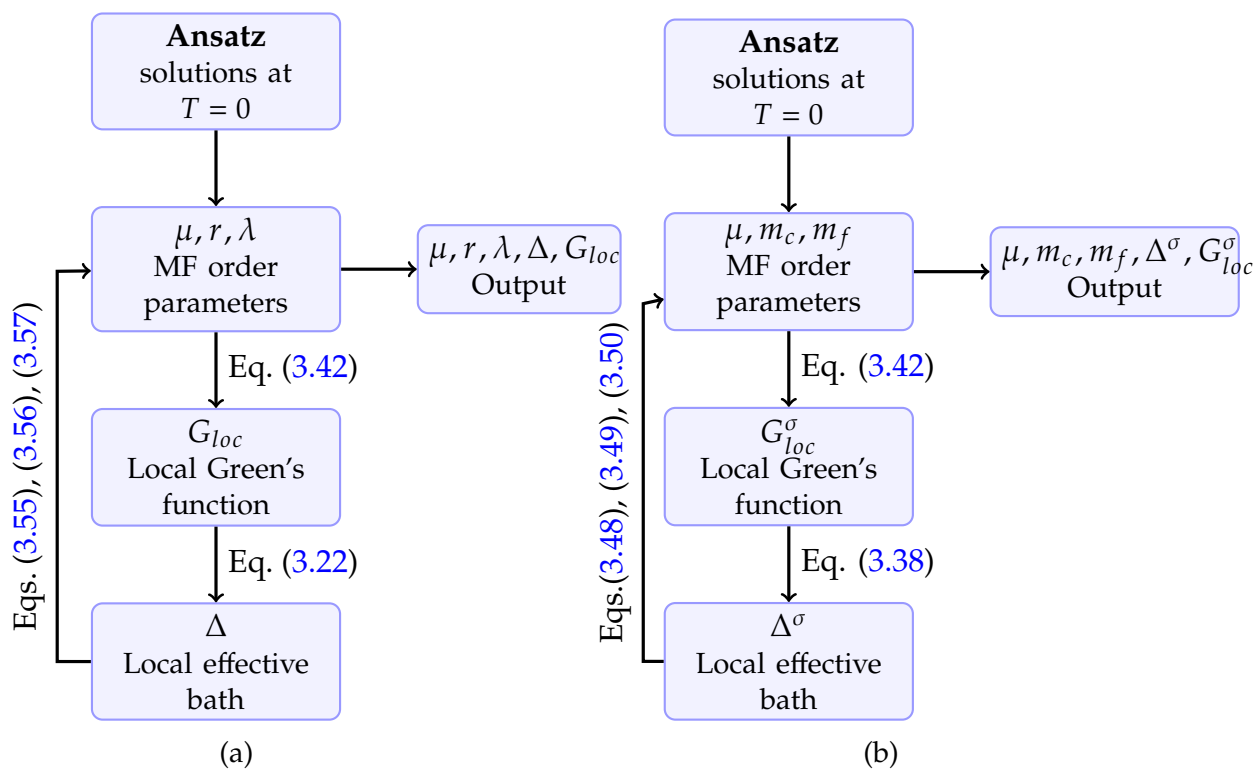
**Ansatz**
solutions at
$T = 0$

$\mu, r, \lambda$
MF order
parameters

$\mu, r, \lambda, \Delta, G_{loc}$
Output

Eq. (3.42)

$G_{loc}$
Local Green's
function

Eq. (3.22)

$\Delta$
Local effective
bath

Eqs. (3.55), (3.56), (3.57)

(a)

**Ansatz**
solutions at
$T = 0$

$\mu, m_c, m_f$
MF order
parameters

$\mu, m_c, m_f, \Delta^{\sigma}, G^{\sigma}_{loc}$
Output

Eq. (3.42)

$G^{\sigma}_{loc}$
Local Green's
function

Eq. (3.38)

$\Delta^{\sigma}$
Local effective
bath

Eqs.(3.48), (3.49), (3.50)

(b)